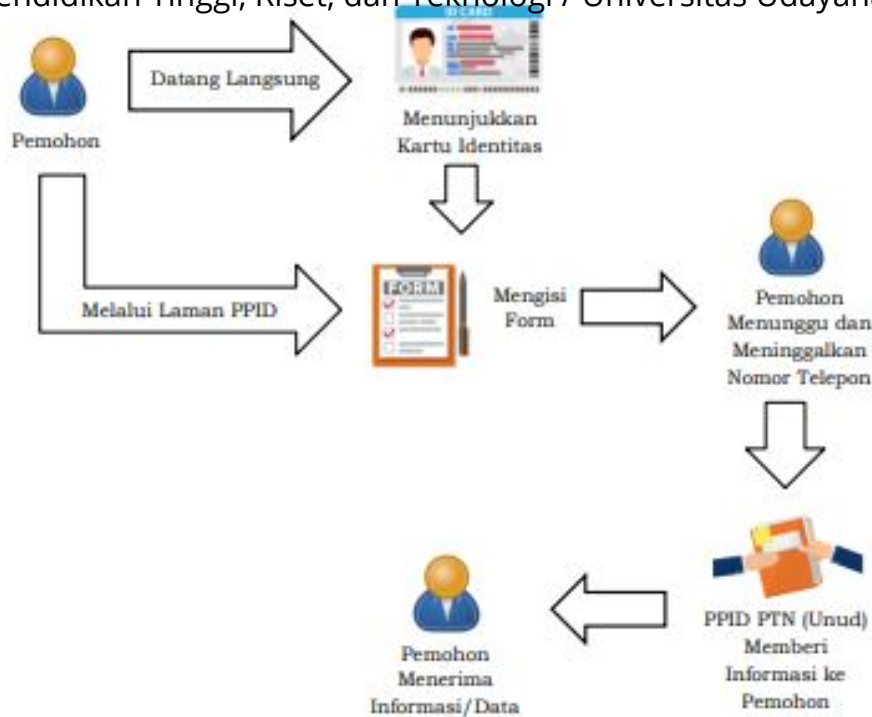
endidikan Tinggi, Riset, dan Teknologi / Universitas Udayana

Datang Langsung

ID CARD

Pemohon

Menunjukkan Kartu Identitas

Melalui Laman PPID

FORM

Mengisi Form

Pemohon Menunggu dan Meninggalkan Nomor Telepon

PPID PTN (Unud) Memberi Informasi ke Pemohon

Pemohon Menerima Informasi/Data